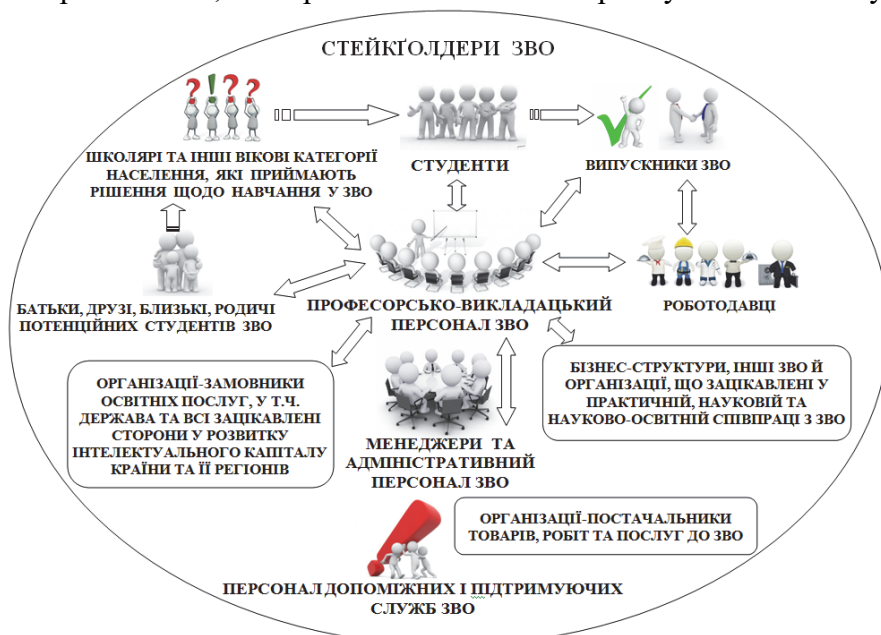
СТЕЙКҐОЛДЕРИ ЗВО

? ! ? ?

ШКОЛЯРІ ТА ІНШІ ВІКОВІ КАТЕГОРІЇ НАСЕЛЕННЯ, ЯКІ ПРИЙМАЮТЬ РІШЕННЯ ЩОДО НАВЧАННЯ У ЗВО

СТУДЕНТИ

ВИПУСКНИКИ ЗВО

БАТЬКИ, ДРУЗІ, БЛИЗЬКІ, РОДИЧІ ПОТЕНЦІЙНИХ СТУДЕНТІВ ЗВО

ПРОФЕСОРСЬКО-ВИКЛАДАЦЬКИЙ ПЕРСОНАЛ ЗВО

РОБОТОДАВЦІ

ОРГАНІЗАЦІЇ-ЗАМОВНИКИ ОСВІТНІХ ПОСЛУГ, У Т.Ч. ДЕРЖАВА ТА ВСІ ЗАЦІКАВЛЕНІ СТОРОНИ У РОЗВИТКУ ІНТЕЛЕКТУАЛЬНОГО КАПІТАЛУ КРАЇНИ ТА ЇЇ РЕГІОНІВ

БІЗНЕС-СТРУКТУРИ, ІНШІ ЗВО Й ОРГАНІЗАЦІЇ, ЩО ЗАЦІКАВЛЕНІ У ПРАКТИЧНІЙ, НАУКОВІЙ ТА НАУКОВО-ОСВІТНІЙ СПІВПРАЦІ З ЗВО

МЕНЕДЖЕРИ ТА АДМІНІСТРАТИВНИЙ ПЕРСОНАЛ ЗВО

ОРГАНІЗАЦІЇ-ПОСТАЧАЛЬНИКИ ТОВАРІВ, РОБІТ ТА ПОСЛУГ ДО ЗВО

ПЕРСОНАЛ ДОПОМІЖНИХ І ПІДТРИМУЮЧИХ СЛУЖБ ЗВО